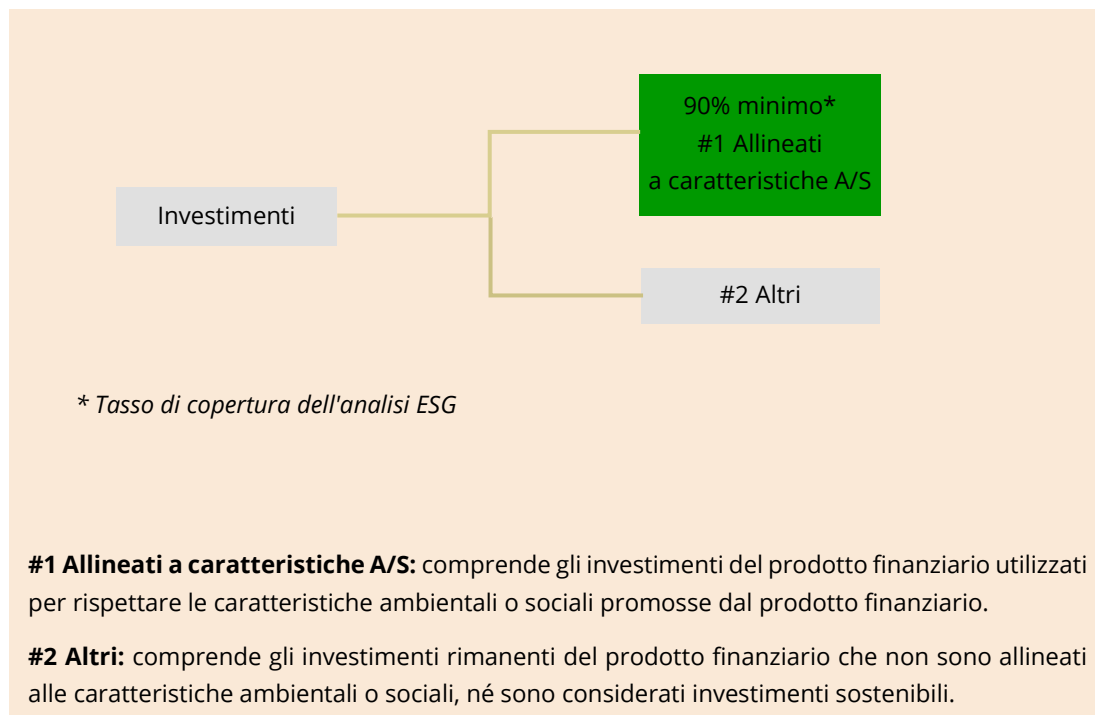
Investimenti

90% minimo*
#1 Allineati
a caratteristiche A/S

#2 Altri

* Tasso di copertura dell'analisi ESG

**#1 Allineati a caratteristiche A/S:** comprende gli investimenti del prodotto finanziario utilizzati per rispettare le caratteristiche ambientali o sociali promosse dal prodotto finanziario.

**#2 Altri:** comprende gli investimenti rimanenti del prodotto finanziario che non sono allineati alle caratteristiche ambientali o sociali, né sono considerati investimenti sostenibili.